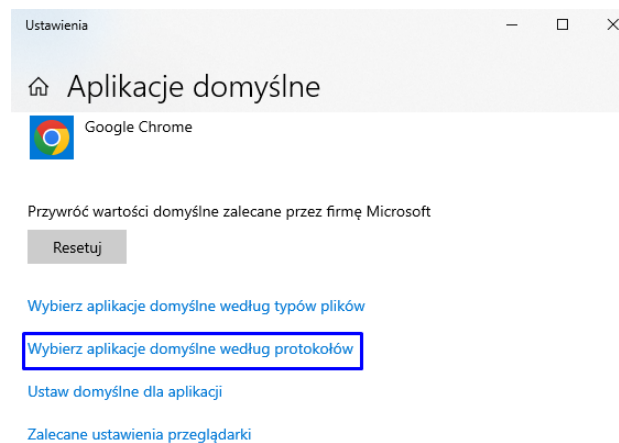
Ustawienia

Aplikacje domyślne

Google Chrome

Przywróć wartości domyślne zalecane przez firmę Microsoft

Resetuj

Wybierz aplikacje domyślne według typów plików

Wybierz aplikacje domyślne według protokołów

Ustaw domyślne dla aplikacji

Zalecane ustawienia przeglądarki